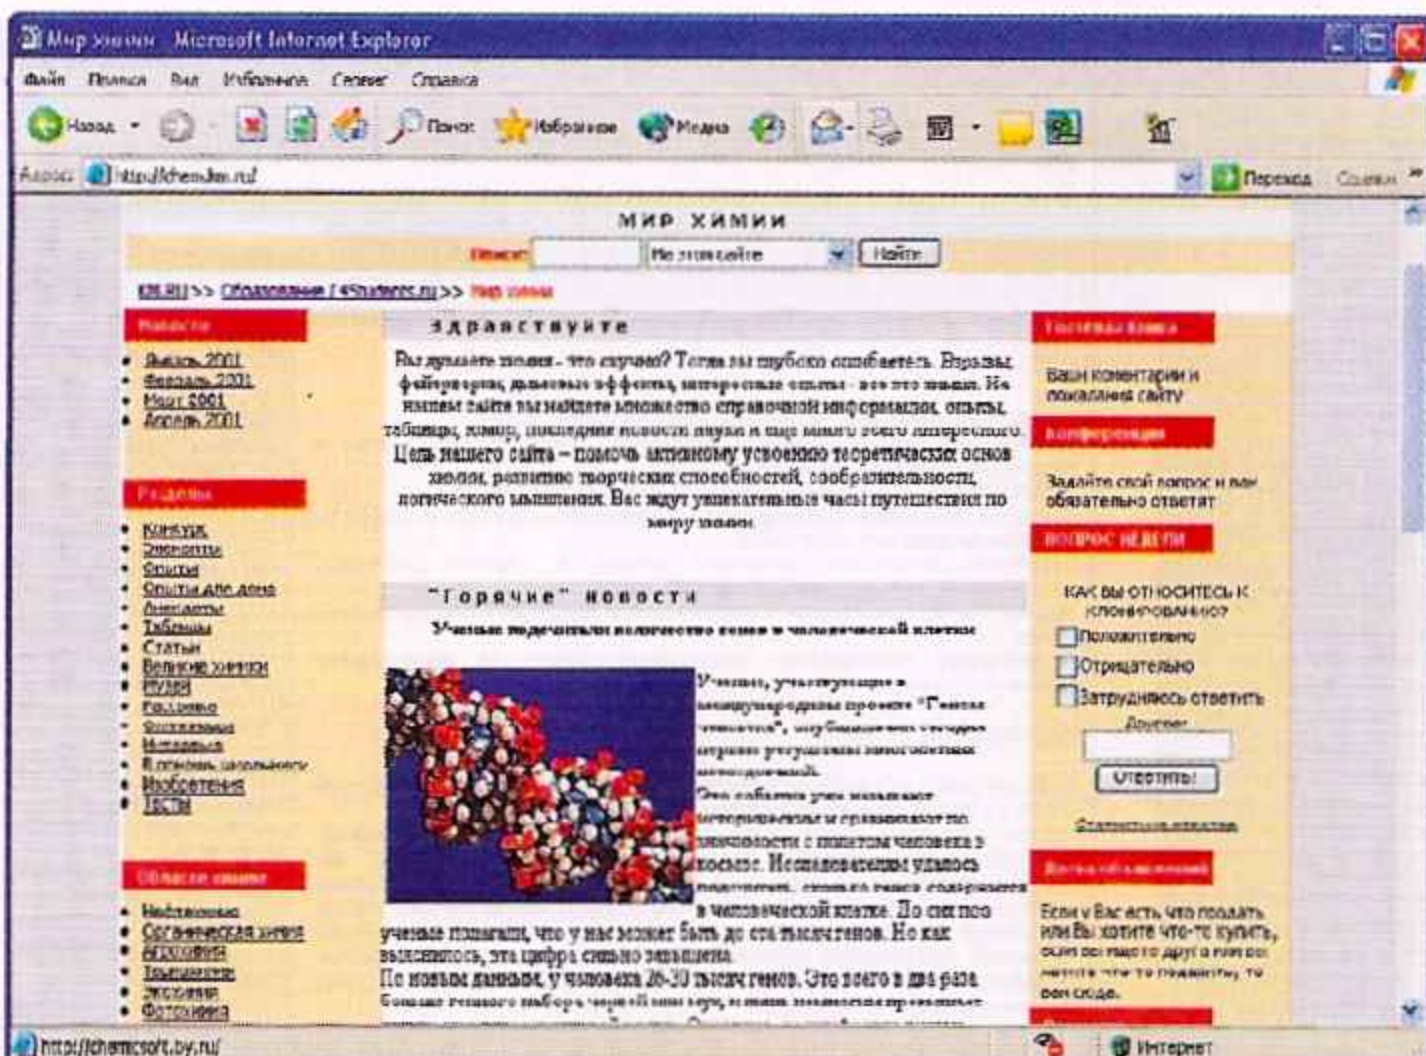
Мир химии Microsoft Internet Explorer

Файл Правка Вид Избранное Сервис Справка

Назад Поиск Избранное Медиа

Адрес http://chem.km.ru/ Переход Ссылки

МИР ХИМИИ

Поиск: По этому сайту Найти

KM.RU >> Образование / 4Students.ru >> Мир химии

Новости

- Январь 2001
- Февраль 2001
- Март 2001
- Апрель 2001

Разделы

- Конкурс
- Элементы
- Опыты
- Опыты для дома
- Анекдоты
- Таблицы
- Статьи
- Великие химики
- Музей
- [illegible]
- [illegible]
- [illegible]
- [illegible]
- Изобретения
- Тесты

Области химии

- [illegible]
- Органическая химия
- Агрохимия
- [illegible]
- Экохимия
- Фотохимия

Здравствуйте

Вы думаете химия - это скучно? Тогда вы глубоко ошибаетесь. Взрывы, фейерверки, дымовые эффекты, интересные опыты - все это химия. На нашем сайте вы найдете множество справочной информации, опыты, таблицы, юмор, последние новости науки и еще много всего интересного. Цель нашего сайта – помочь активному усвоению теоретических основ химии, развитию творческих способностей, сообразительности, логического мышления. Вас ждут увлекательные часы путешествия по миру химии.

"Горячие" новости

Ученые подсчитали количество генов в человеческой клетке

Ученые, участвующие в международном проекте "Геном человека", опубликовали сегодня первые результаты многолетних исследований.

Это событие уже называют историческим и сравнивают по значимости с полетом человека в космос. Исследователям удалось подсчитать, сколько генов содержится в человеческой клетке. До сих пор ученые полагали, что у нас может быть до ста тысяч генов. Но как выяснилось, эта цифра сильно завышена.

По новым данным, у человека 26-30 тысяч генов. Это всего в два раза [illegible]

Гостевая книга

Ваши коментарии и пожелания сайту

Конференция

Задайте свой вопрос и вам обязательно ответят

Вопрос недели

Как вы относитесь к клонированию?

Положительно

Отрицательно

Затрудняюсь ответить

Другое:

Ответить!

Статистика ответов

Доска объявлений

Если у Вас есть что продать или Вы хотите что-то купить, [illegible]

http://chemicsoft.by.ru/

Интернет